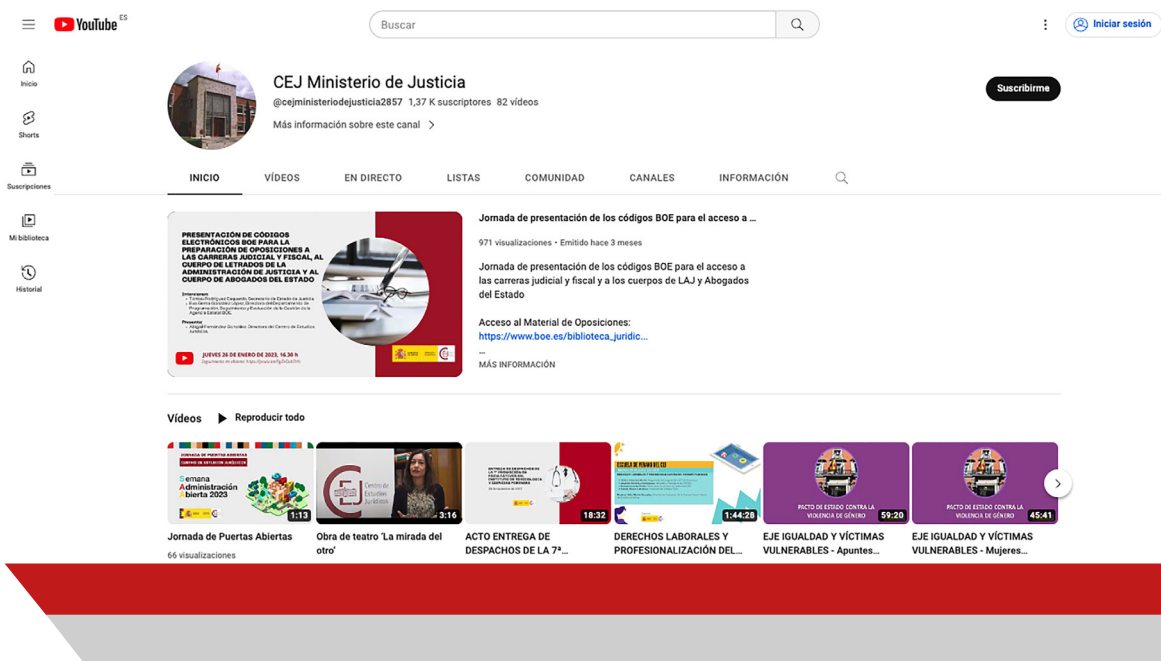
YouTube ES

Buscar

Iniciar sesión

Inicio

Shorts

Suscripciones

Mi biblioteca

Historial

CEJ Ministerio de Justicia
@cejministeriodejusticia2857 1,37 K suscriptores 82 vídeos
Más información sobre este canal

Suscribirme

INICIO VÍDEOS EN DIRECTO LISTAS COMUNIDAD CANALES INFORMACIÓN

PRESENTACIÓN DE CÓDIGOS ELECTRÓNICOS BOE PARA LA PREPARACIÓN DE OPOSICIONES A LAS CARRERAS JUDICIAL Y FISCAL, AL CUERPO DE LETRADOS DE LA ADMINISTRACIÓN DE JUSTICIA Y AL CUERPO DE ABOGADOS DEL ESTADO

JUEVES 26 DE ENERO DE 2023, 16.30 h

Jornada de presentación de los códigos BOE para el acceso a ...
971 visualizaciones • Emitido hace 3 meses
Jornada de presentación de los códigos BOE para el acceso a las carreras judicial y fiscal y a los cuerpos de LAJ y Abogados del Estado

Acceso al Material de Oposiciones:
https://www.boe.es/biblioteca_juridic...
...
MÁS INFORMACIÓN

Vídeos Reproducir todo

Semana Administración Abierta 2023
1:13
Jornada de Puertas Abiertas
66 visualizaciones

Centro de Estudios Jurídicos
3:16
Obra de teatro 'La mirada del otro'

18:32
ACTO ENTREGA DE DESPACHOS DE LA 7ª...

1:44:28
DERECHOS LABORALES Y PROFESIONALIZACIÓN DEL...

PACTO DE ESTADO CONTRA LA VIOLENCIA DE GÉNERO
59:20
EJE IGUALDAD Y VÍCTIMAS VULNERABLES - Apuntes...

PACTO DE ESTADO CONTRA LA VIOLENCIA DE GÉNERO
45:41
EJE IGUALDAD Y VÍCTIMAS VULNERABLES - Mujeres...